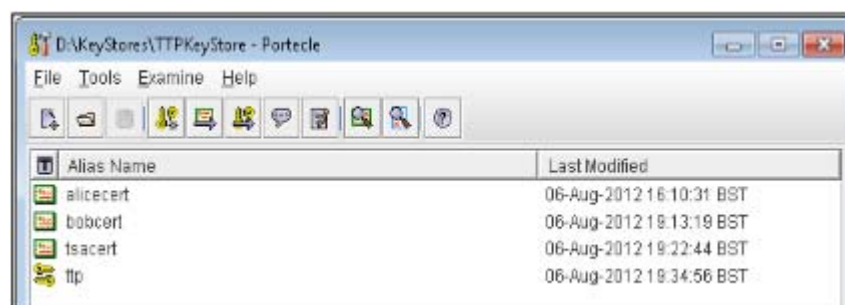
D:\KeyStores\TTPKeyStore - Portecle

File Tools Examine Help

| Alias Name | Last Modified |
|---|---|
| alicecert | 06-Aug-2012 16:10:31 BST |
| bobcert | 06-Aug-2012 19:13:19 BST |
| tsacert | 06-Aug-2012 19:22:44 BST |
| ttp | 06-Aug-2012 19:34:56 BST |